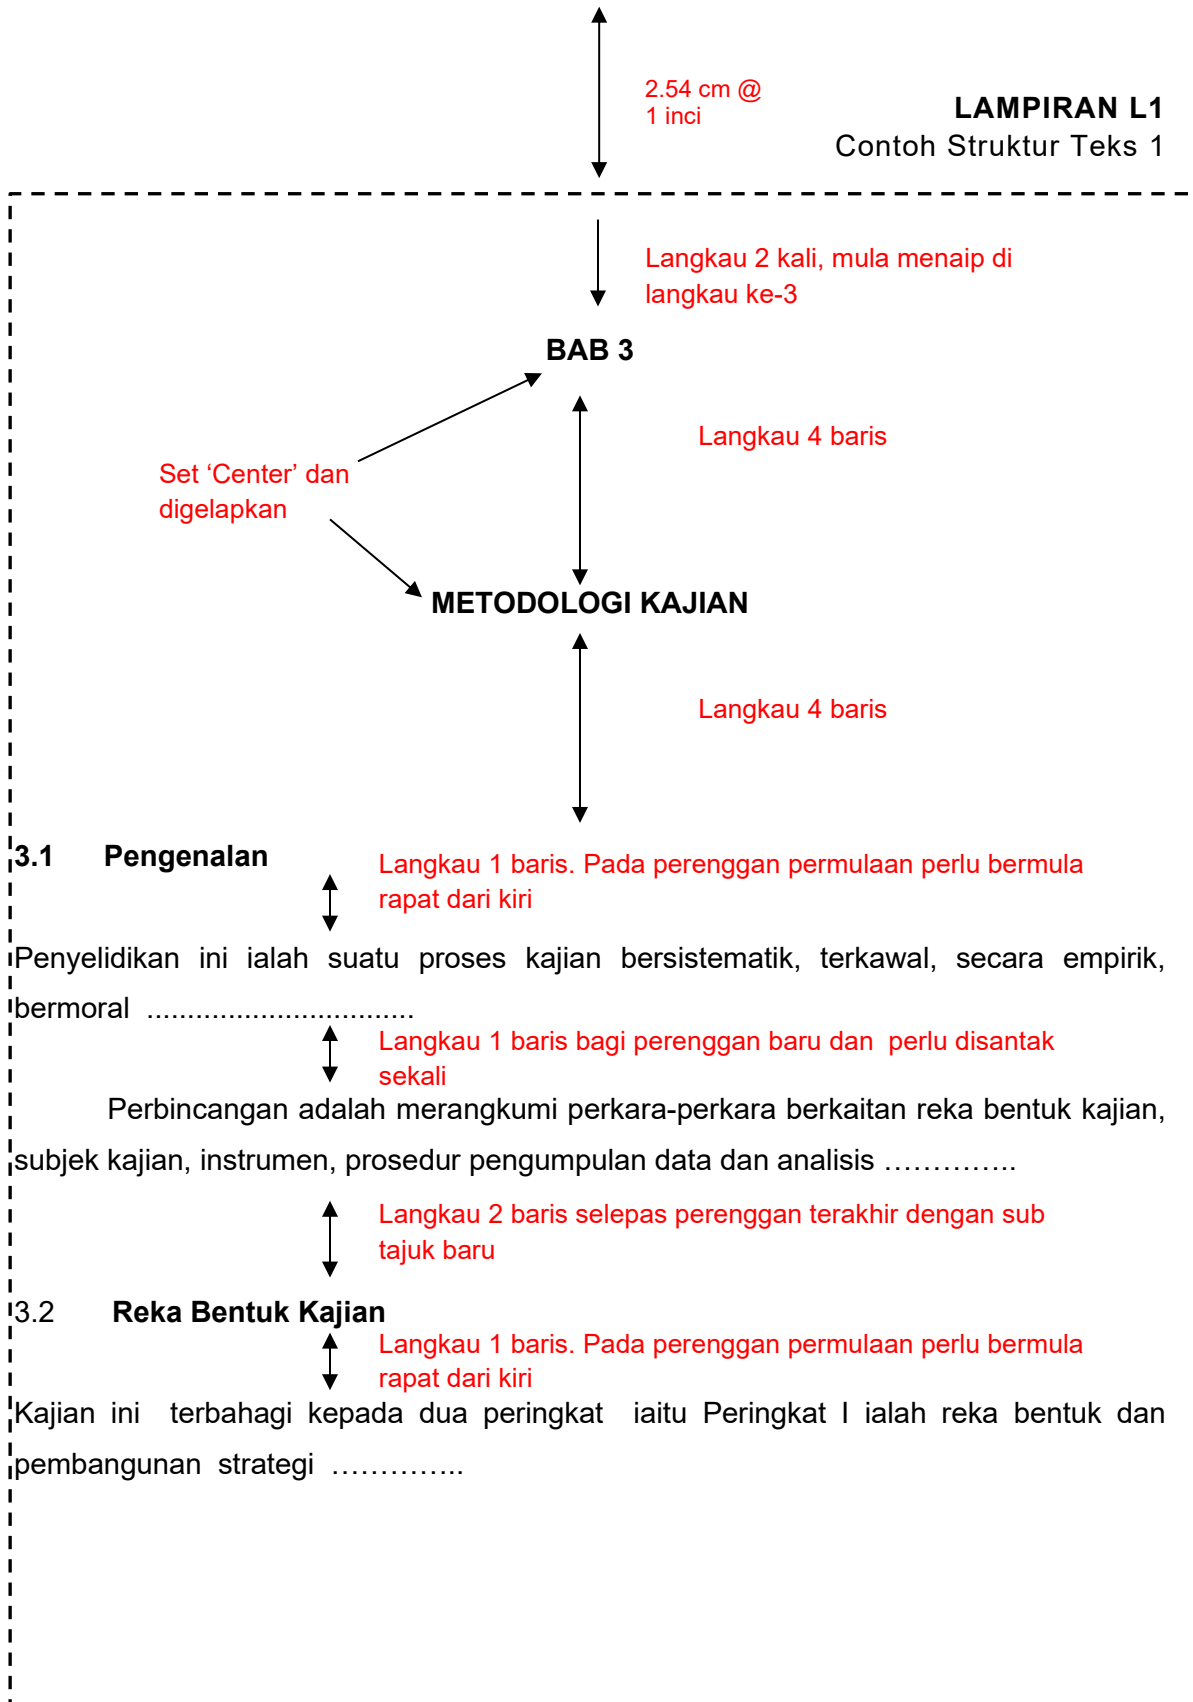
2.54 cm @
1 inci

LAMPIRAN L1
Contoh Struktur Teks 1

Langkau 2 kali, mula menaip di langkau ke-3

BAB 3

Langkau 4 baris

Set ‘Center’ dan digelapkan

METODOLOGI KAJIAN

Langkau 4 baris

3.1 Pengenalan

Langkau 1 baris. Pada perenggan permulaan perlu bermula rapat dari kiri

Penyelidikan ini ialah suatu proses kajian bersistematik, terkawal, secara empirik, bermoral ................................

Langkau 1 baris bagi perenggan baru dan perlu disantak sekali

Perbincangan adalah merangkumi perkara-perkara berkaitan reka bentuk kajian, subjek kajian, instrumen, prosedur pengumpulan data dan analisis …………..

Langkau 2 baris selepas perenggan terakhir dengan sub tajuk baru

3.2 Reka Bentuk Kajian

Langkau 1 baris. Pada perenggan permulaan perlu bermula rapat dari kiri

Kajian ini terbahagi kepada dua peringkat iaitu Peringkat I ialah reka bentuk dan pembangunan strategi …………..